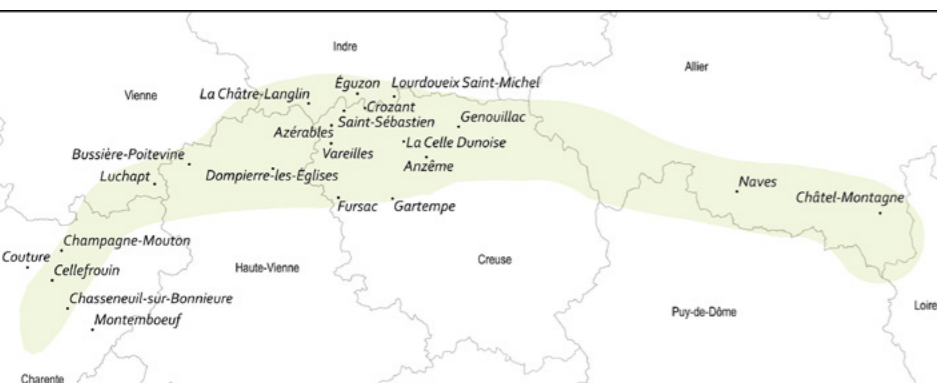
Indre
Allier
Vienne
La Châtre-Langlin
Éguzon
Lourdoueix Saint-Michel
Crozant
Saint-Sébastien
Genouillac
Azérables
Vareilles
La Celle Dunoise
Anzème
Bussière-Poitevine
Luchapt
Dompierre-les-Églises
Fursac
Gartempe
Naves
Châtel-Montagne
Champagne-Mouton
Couture
Cellefrouin
Haute-Vienne
Creuse
Chasseneuil-sur-Bonnieure
Montemboeuf
Puy-de-Dôme
Loire
Charente